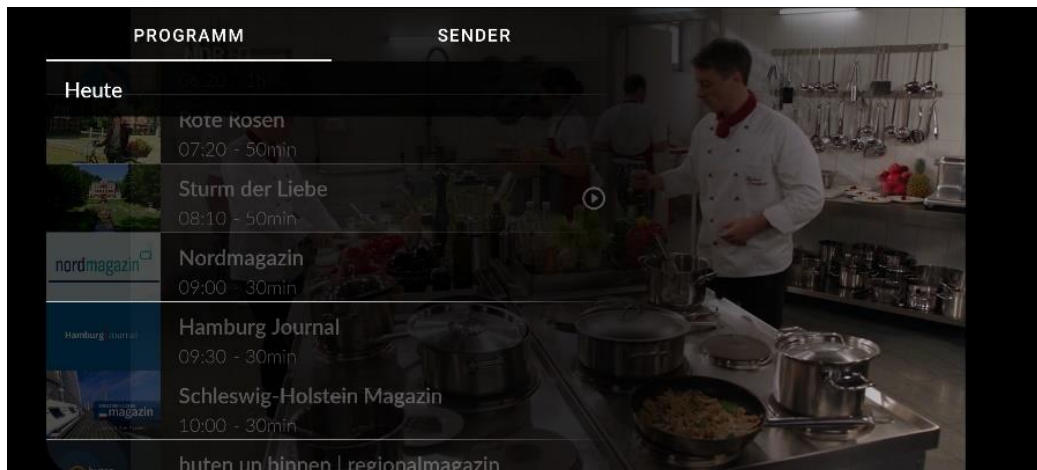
PROGRAMM

SENDER

Heute

Rote Rosen
07:20 - 50min

Sturm der Liebe
08:10 - 50min

nordmagazin

Nordmagazin
09:00 - 30min

Hamburg Journal

Hamburg Journal
09:30 - 30min

magazin

Schleswig-Holstein Magazin
10:00 - 30min

buten un binnen | regionalmagazin